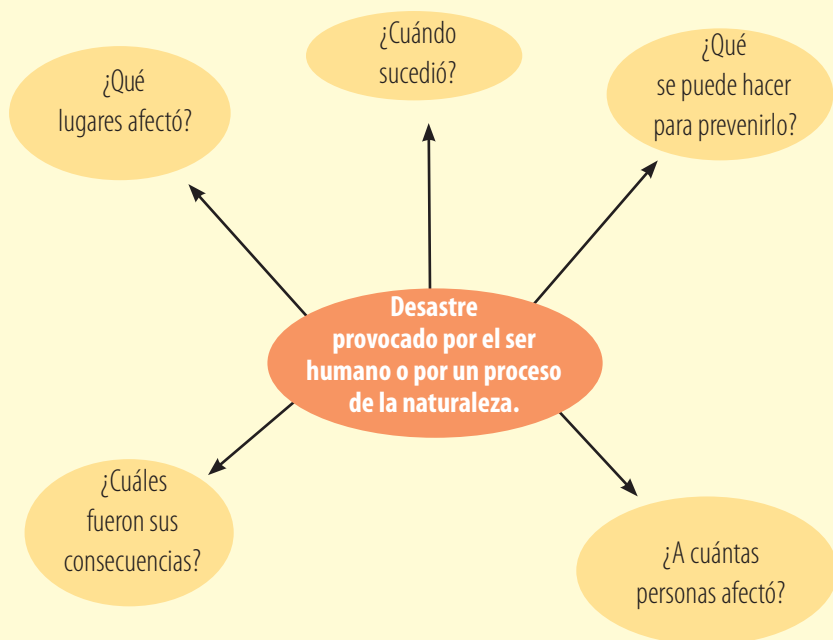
¿Qué lugares afectó?

¿Cuándo sucedió?

¿Qué se puede hacer para prevenirlo?

Desastre provocado por el ser humano o por un proceso de la naturaleza.

¿Cuáles fueron sus consecuencias?

¿A cuántas personas afectó?